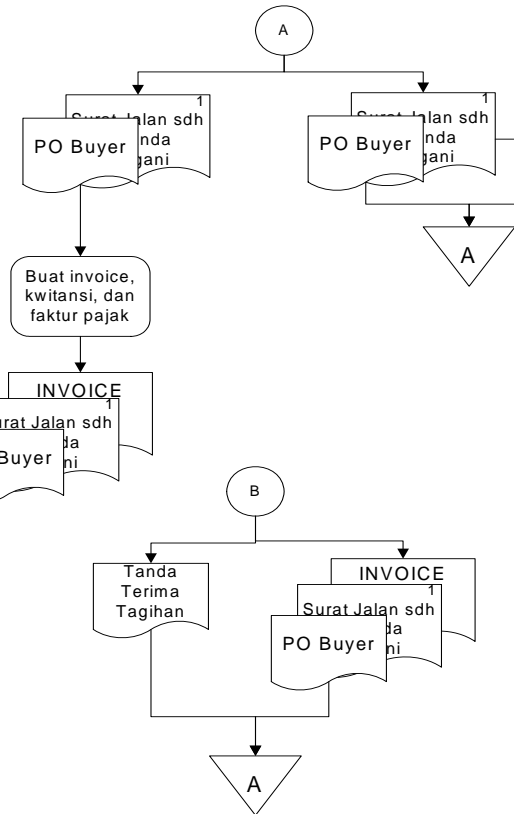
A

Surat Jalan sdh
1
nda
gani
PO Buyer

Surat Jalan sdh
1
nda
gani
PO Buyer

A

Buat invoice, kwitansi, dan faktur pajak

INVOICE
urat Jalan sdh
1
da
ni
Buyer

B

Tanda Terima Tagihan

INVOICE
Surat Jalan sdh
1
da
ni
PO Buyer

A